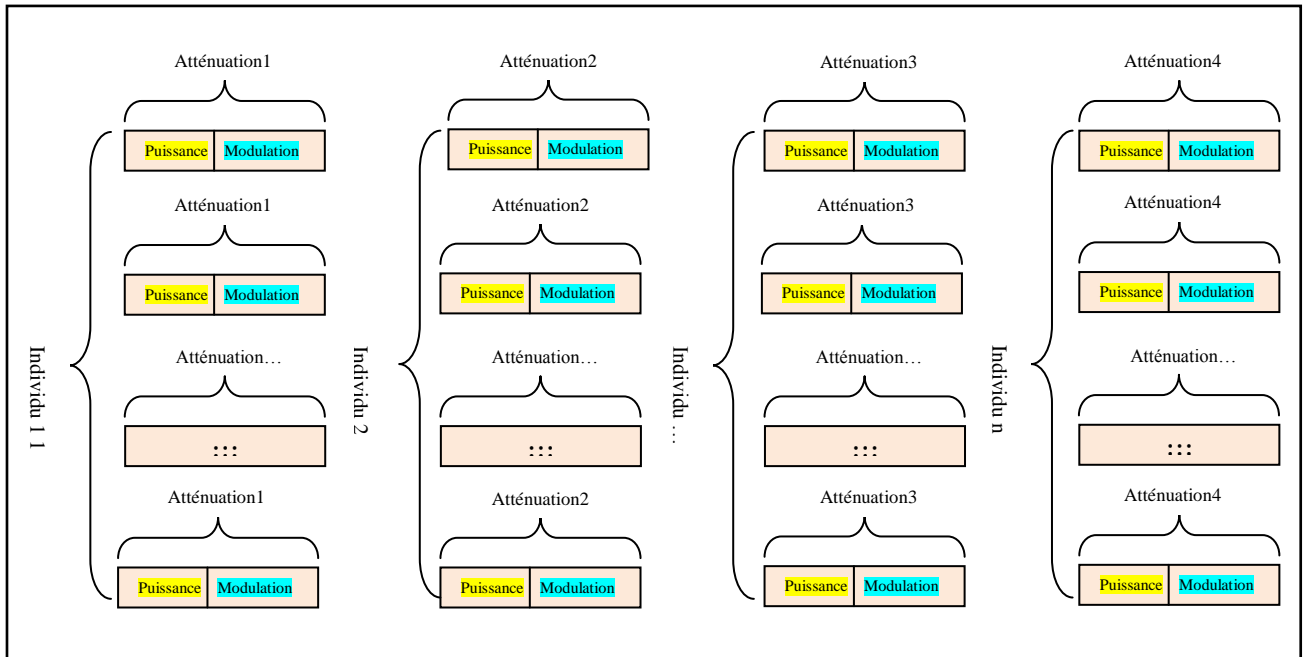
Individu 1 1

Atténuation1

Puissance | Modulation

Atténuation1

Puissance | Modulation

Atténuation…

:::

Atténuation1

Puissance | Modulation

Individu 2

Atténuation2

Puissance | Modulation

Atténuation2

Puissance | Modulation

Atténuation…

:::

Atténuation2

Puissance | Modulation

Individu …

Atténuation3

Puissance | Modulation

Atténuation3

Puissance | Modulation

Atténuation…

:::

Atténuation3

Puissance | Modulation

Individu n

Atténuation4

Puissance | Modulation

Atténuation4

Puissance | Modulation

Atténuation…

:::

Atténuation4

Puissance | Modulation